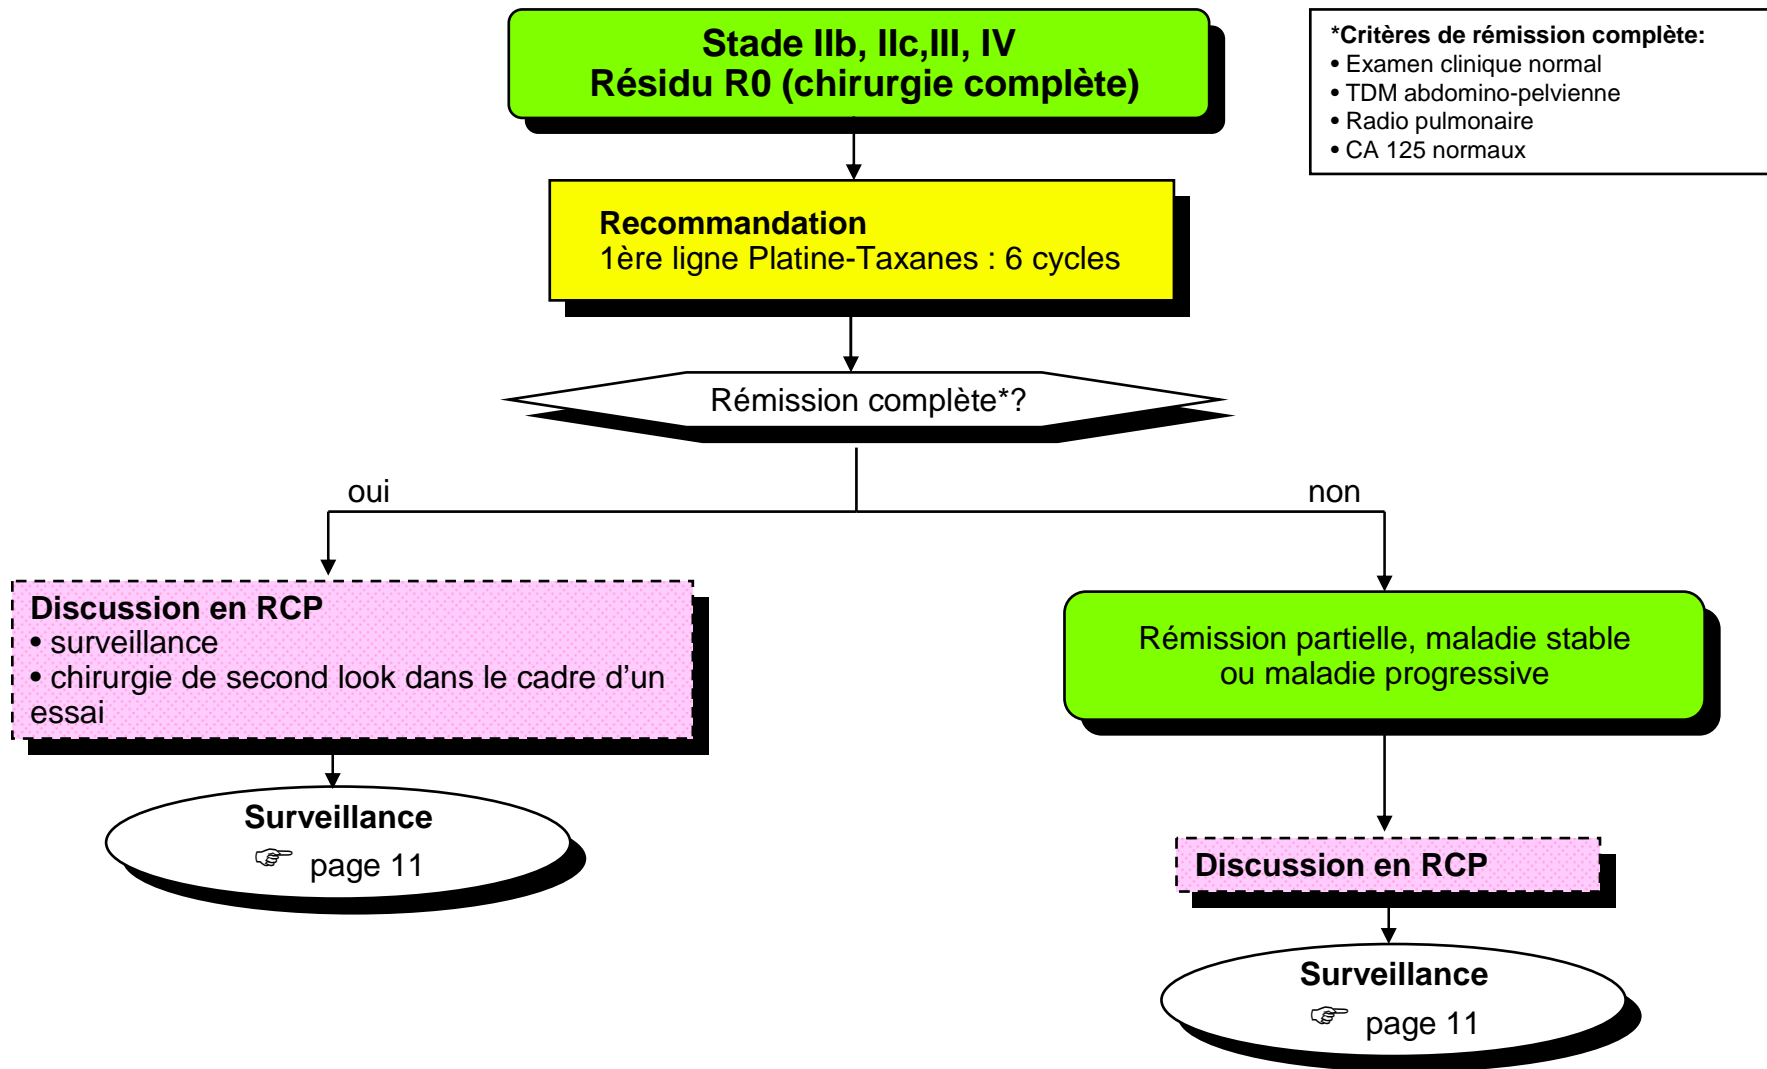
Stade IIb, IIc,III, IV
Résidu R0 (chirurgie complète)

*Critères de rémission complète:
• Examen clinique normal
• TDM abdomino-pelvienne
• Radio pulmonaire
• CA 125 normaux

Recommandation
1ère ligne Platine-Taxanes : 6 cycles

Rémission complète*?

oui

non

Discussion en RCP
• surveillance
• chirurgie de second look dans le cadre d'un essai

Surveillance
☞ page 11

Rémission partielle, maladie stable ou maladie progressive

Discussion en RCP

Surveillance
☞ page 11